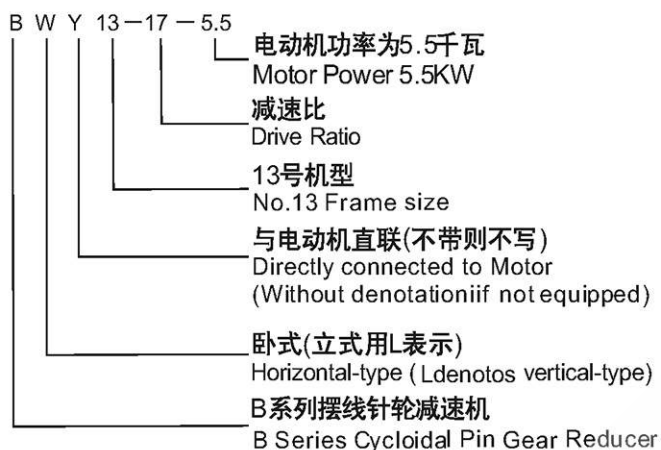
B W Y 13 — 17 — 5.5

电动机功率为5.5千瓦
Motor Power 5.5KW

减速比
Drive Ratio

13号机型
No.13 Frame size

与电动机直联(不带则不写)
Directly connected to Motor
(Without denotationiif not equipped)

卧式(立式用L表示)
Horizontal-type ( Ldenotos vertical-type)

B系列摆线针轮减速机
B Series Cycloidal Pin Gear Reducer